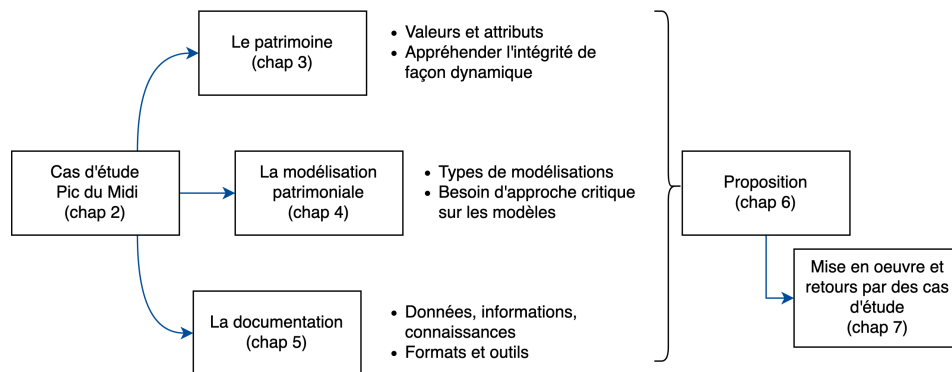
Cas d'étude
Pic du Midi
(chap 2)

Le patrimoine
(chap 3)

- Valeurs et attributs
- Appréhender l'intégrité de façon dynamique

La modélisation patrimoniale
(chap 4)

- Types de modélisations
- Besoin d'approche critique sur les modèles

La documentation
(chap 5)

- Données, informations, connaissances
- Formats et outils

Proposition
(chap 6)

Mise en oeuvre et retours par des cas d'étude
(chap 7)